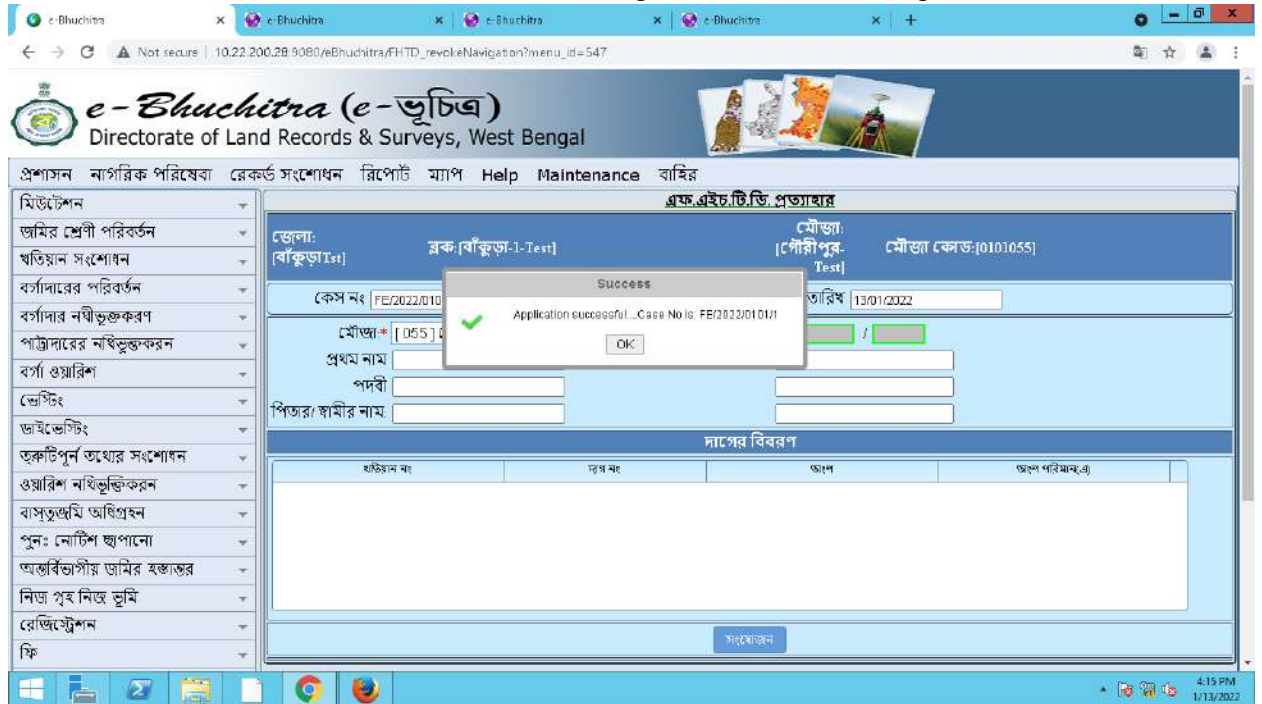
e-Bhuchitra × e-Bhuchitra × e-Bhuchitra × e-Bhuchitra × +

Not secure | 10.22.200.28:9080/eBhuchitra/FHTD_revokeNavigation?menu_id=547

e-Bhuchitra (e-ভূচিত্র)
Directorate of Land Records & Surveys, West Bengal

প্রশাসন নাগরিক পরিষেবা রেকর্ড সংশোধন রিপোর্ট ম্যাপ Help Maintenance বাহির

মিউটেশন
জমির শ্রেণী পরিবর্তন
খতিয়ান সংশোধন
বর্গাদারের পরিবর্তন
বর্গাদার নথীভুক্তকরণ
পাট্টাদারের নথিভুক্তকরন
বর্গা ওয়ারিশ
ভেস্টিং
ডাইভেস্টিং
ত্রুটিপূর্ন তথ্যের সংশোধন
ওয়ারিশ নথিভুক্তিকরন
বাস্তুজমি অধিগ্রহন
পুনঃ নোটিশ ছাপানো
অন্তর্বিভাগীয় জমির হস্তান্তর
নিজ গৃহ নিজ ভূমি
রেজিস্ট্রেশন
ফি

এফ.এইচ.টি.ডি. প্রত্যাহার

জেলা: [বাঁকুড়াTst] ব্লক:[বাঁকুড়া-1-Test] মৌজা: [গৌরীপুর-Test] মৌজা কোড:[0101055]

কেস নং FE/2022/010 তারিখ 13/01/2022

মৌজা* [055] /
প্রথম নাম
পদবী
পিতার/ স্বামীর নাম

Success
Application successful....Case No is: FE/2022/0101/1
OK

দাগের বিবরণ

| খতিয়ান নং | দাগ নং | অংশ | অংশ পরিমান(এ) |
|---|---|---|---|

সংযোজন

4:15 PM 1/13/2022